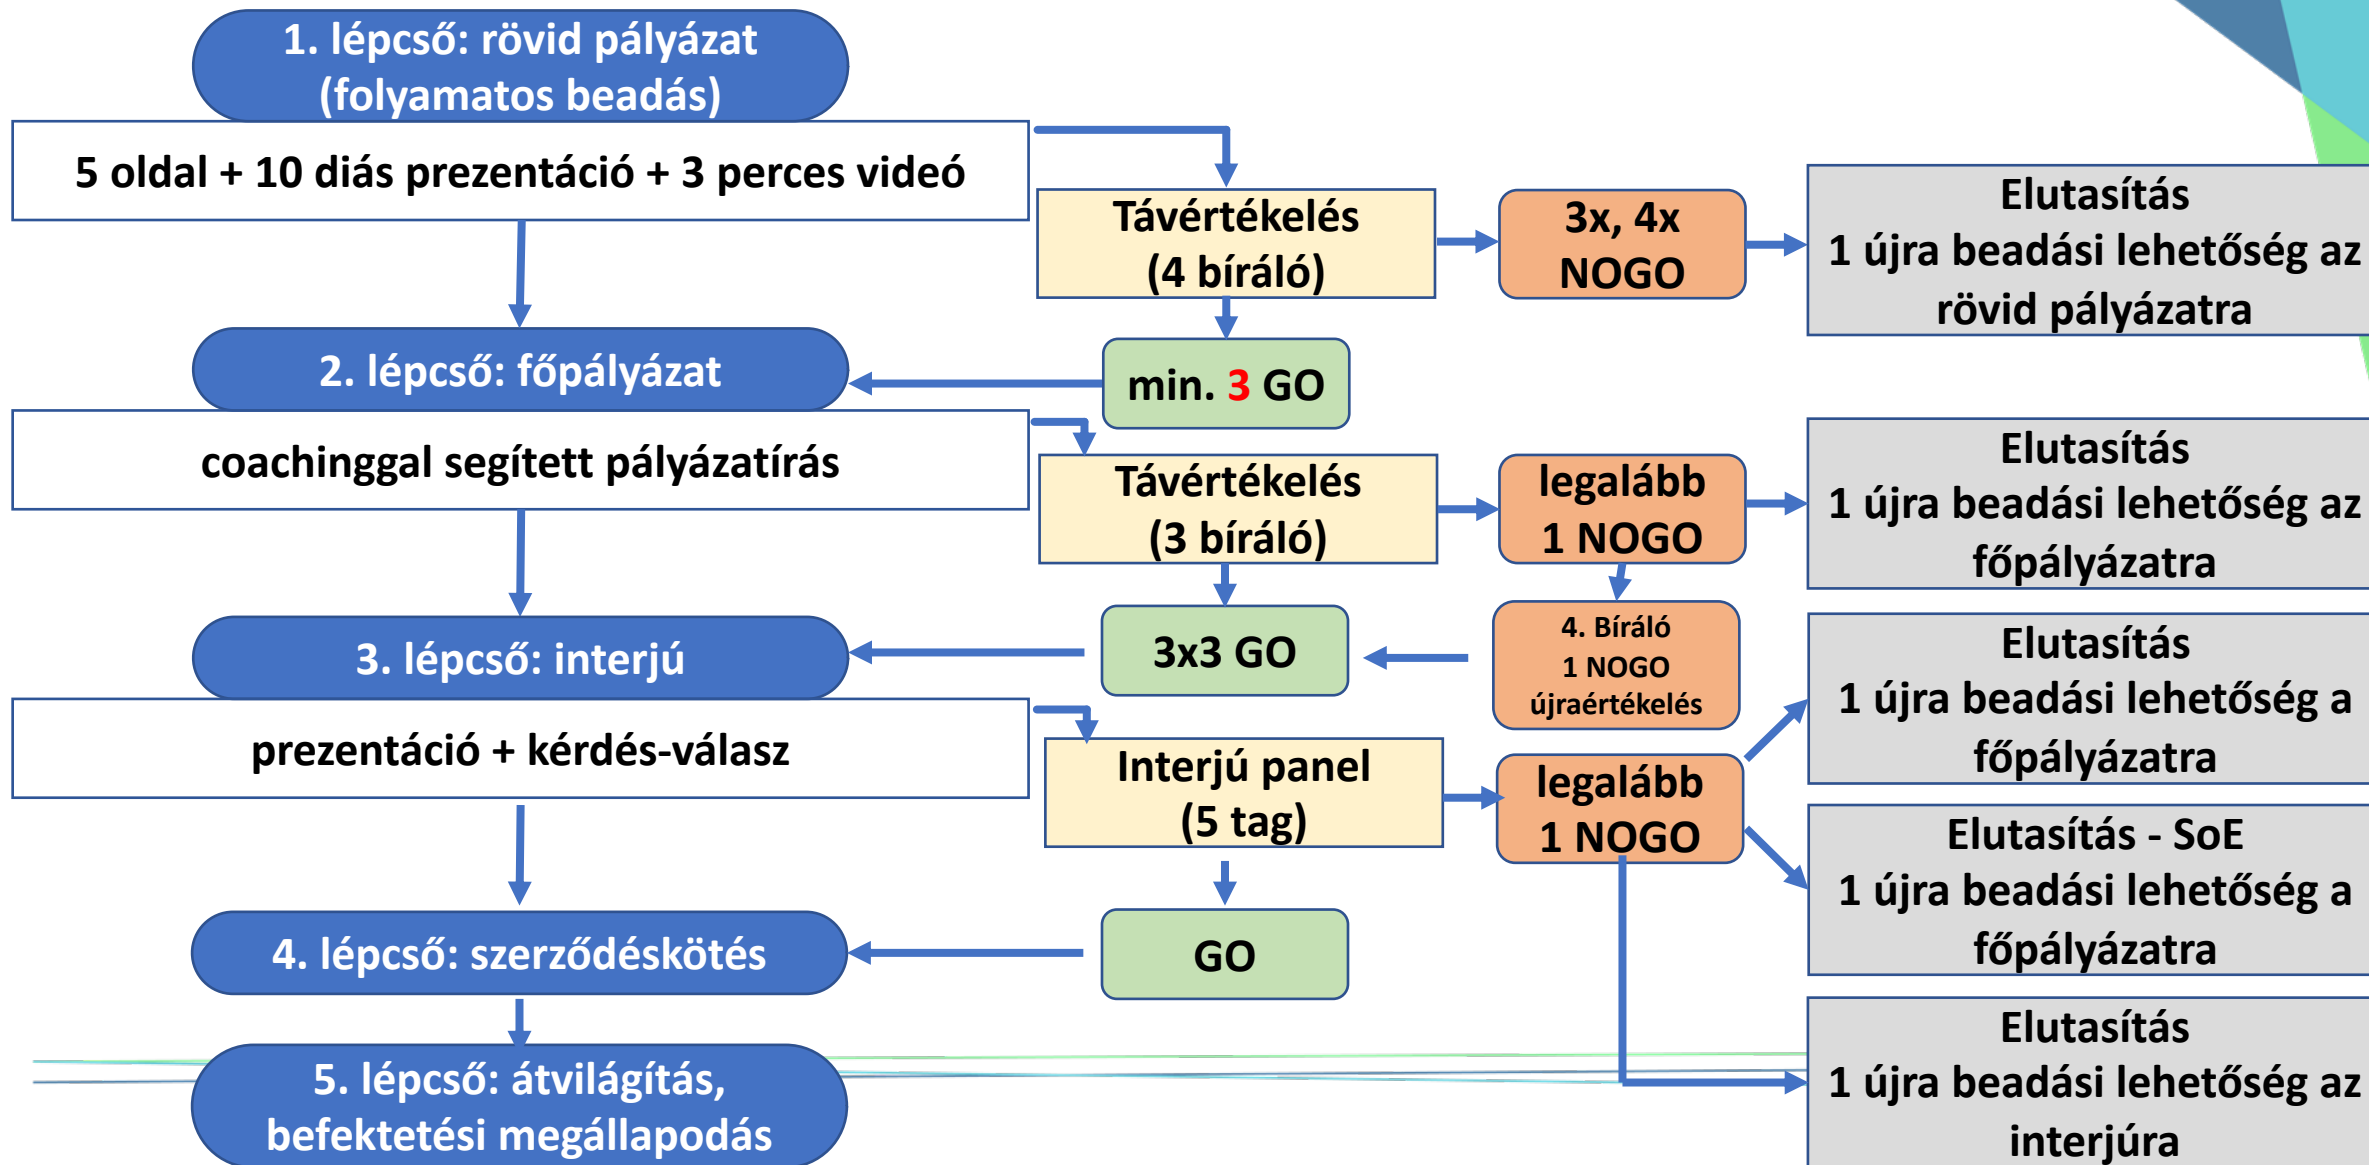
1. lépcső: rövid pályázat (folyamatos beadás)

5 oldal + 10 diás prezentáció + 3 perces videó

Távértékelés (4 bíráló)

3x, 4x NOGO

Elutasítás
1 újra beadási lehetőség az rövid pályázatra

2. lépcső: főpályázat

min. 3 GO

coachinggal segített pályázatírás

Távértékelés (3 bíráló)

legalább 1 NOGO

Elutasítás
1 újra beadási lehetőség az főpályázatra

3. lépcső: interjú

3x3 GO

4. Bíráló
1 NOGO
újraértékelés

Elutasítás
1 újra beadási lehetőség a főpályázatra

prezentáció + kérdés-válasz

Interjú panel (5 tag)

legalább 1 NOGO

Elutasítás - SoE
1 újra beadási lehetőség a főpályázatra

4. lépcső: szerződéskötés

GO

Elutasítás
1 újra beadási lehetőség az interjúra

5. lépcső: átvilágítás, befektetési megállapodás